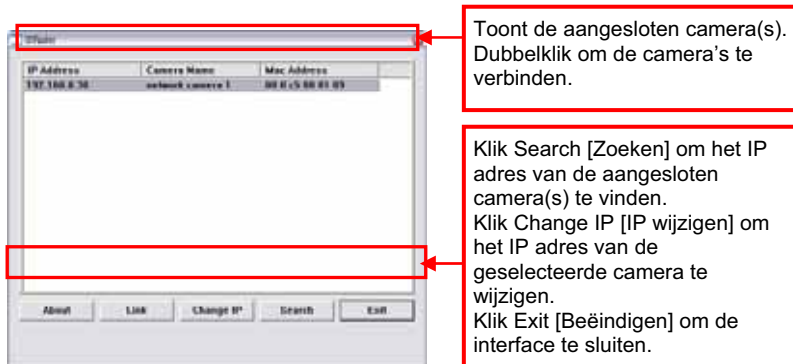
IPwizard

| IP Address | Camera Name | Mac Address |
|---|---|---|
| 192.168.0.30 | network camera 1 | 00 0 c5 00 01 09 |

About | Link | Change IP | Search | Exit

Toont de aangesloten camera(s). Dubbelklik om de camera's te verbinden.

Klik Search [Zoeken] om het IP adres van de aangesloten camera(s) te vinden.
Klik Change IP [IP wijzigen] om het IP adres van de geselecteerde camera te wijzigen.
Klik Exit [Beëindigen] om de interface te sluiten.